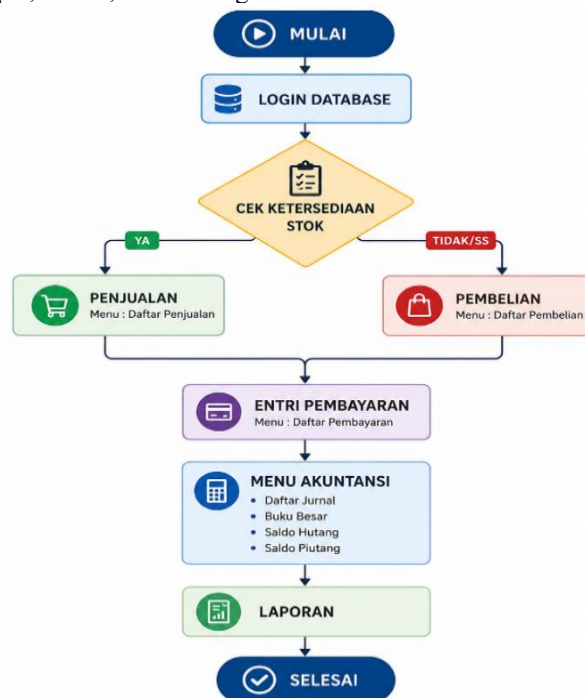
MULAI

LOGIN DATABASE

CEK KETERSEDIAAN STOK

YA

TIDAK/SS

PENJUALAN
Menu : Daftar Penjualan

PEMBELIAN
Menu : Daftar Pembelian

ENTRI PEMBAYARAN
Menu : Daftar Pembayaran

MENU AKUNTANSI
• Daftar Jurnal
• Buku Besar
• Saldo Hutang
• Saldo Piutang

LAPORAN

SELESAI